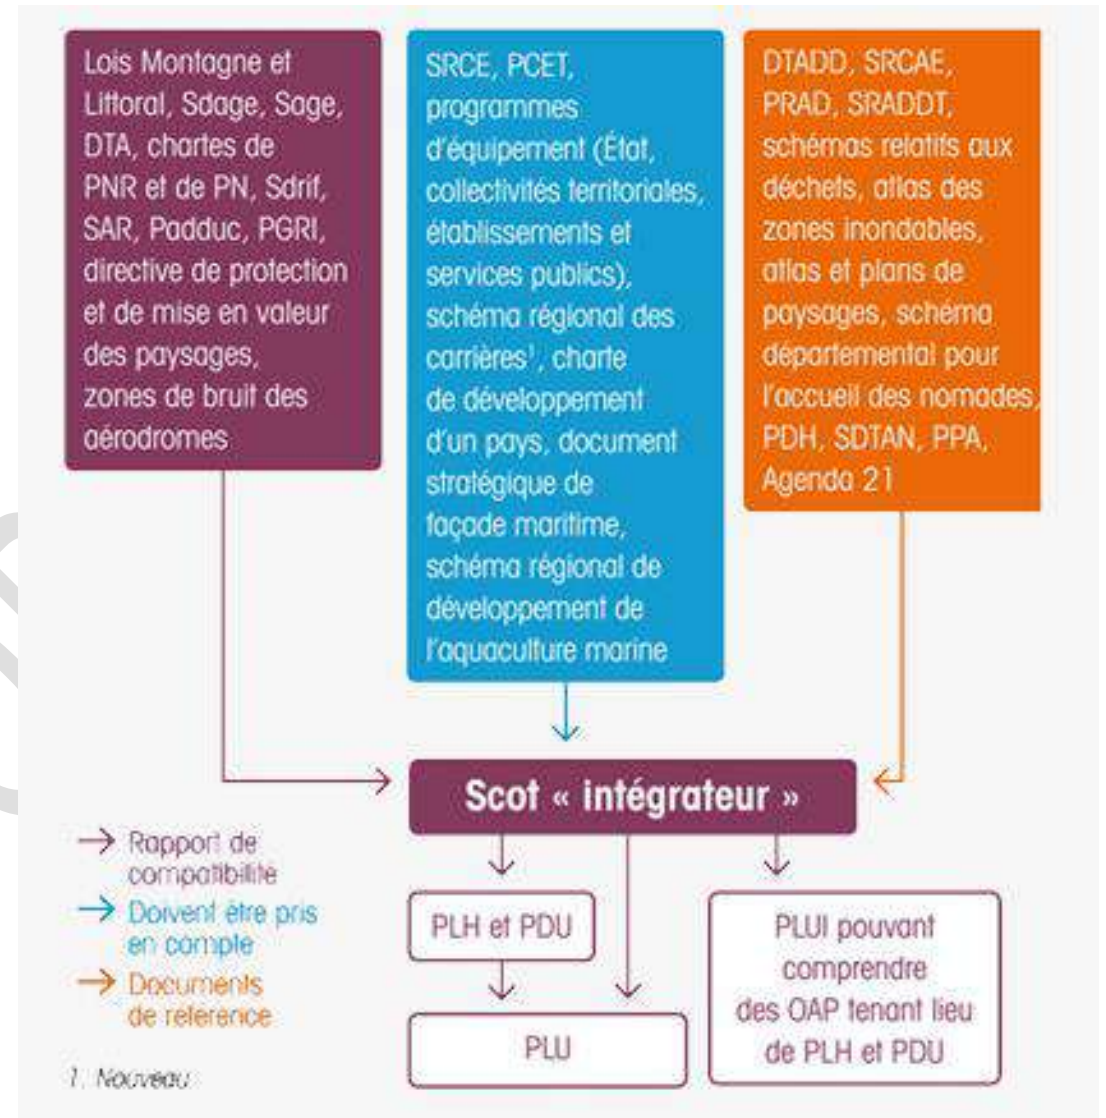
Lois Montagne et Littoral, Sdage, Sage, DTA, chartes de PNR et de PN, Sdrif, SAR, Padduc, PGRI, directive de protection et de mise en valeur des paysages, zones de bruit des aérodromes

SRCE, PCET, programmes d'équipement (État, collectivités territoriales, établissements et services publics), schéma régional des carrières¹, charte de développement d'un pays, document stratégique de façade maritime, schéma régional de développement de l'aquaculture marine

DTADD, SRCAE, PRAD, SRADDT, schémas relatifs aux déchets, atlas des zones inondables, atlas et plans de paysages, schéma départemental pour l'accueil des nomades, PDH, SDTAN, PPA, Agenda 21

Scot « intégrateur »

→ Rapport de compatibilité
→ Doivent être pris en compte
→ Documents de référence

PLH et PDU

PLUI pouvant comprendre des OAP tenant lieu de PLH et PDU

PLU

1. Nouveau